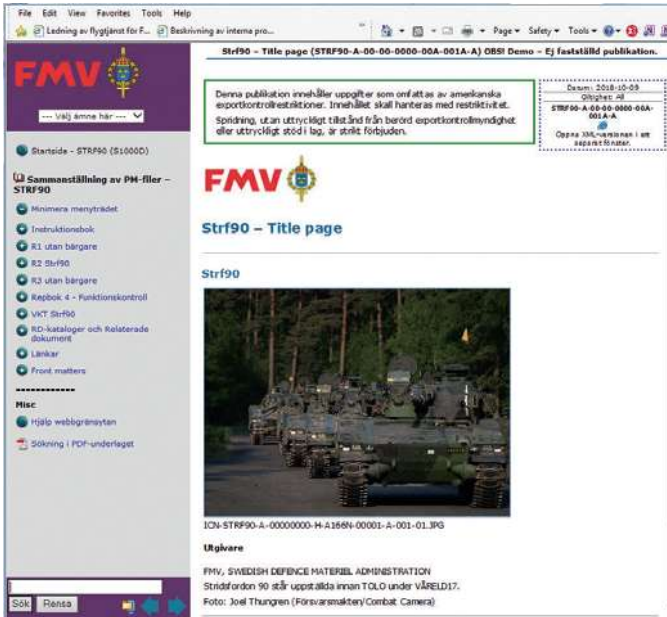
File Edit View Favorites Tools Help

Ledning av flygtjänst för F... Beskrivning av interna pro...

Page ▾ Safety ▾ Tools ▾

Strf90 – Title page (STRF90-A-00-00-0000-00A-001A-A) OBS! Demo – Ej fastställd publikation.

FMV

--- Välj ämne här ---

Startsida - STRF90 (S1000D)

Sammanställning av PM-filer – STRF90

Minimera menyträdet

Instruktionsbok

R1 utan bärgare

R2 Strf90

R3 utan bärgare

Repbok 4 - Funktionskontroll

VKT Strf90

RD-kataloger och Relaterade dokument

Länkar

Front matters

------------

Misc

Hjälp webbgränsytan

Sökning i PDF-underlaget

Sök Rensa

Denna publikation innehåller uppgifter som omfattas av amerikanska exportkontrollrestriktioner. Innehållet skall hanteras med restriktivitet.

Spridning, utan uttryckligt tillstånd från berörd exportkontrollmyndighet eller uttryckligt stöd i lag, är strikt förbjuden.

Datum: 2018-10-09
Giltighet: All
STRF90-A-00-00-0000-00A-001A-A
Öppna XML-versionen i ett separat fönster.

FMV

Strf90 – Title page

Strf90

ICN-STRF90-A-00000000-H-A166N-00001-A-001-01.JPG

Utgivare

FMV, SWEDISH DEFENCE MATERIEL ADMINISTRATION
Stridsfordon 90 står uppställda innan TOLO under VÅRELD17.
Foto: Joel Thungren (Försvarsmakten/Combat Camera)